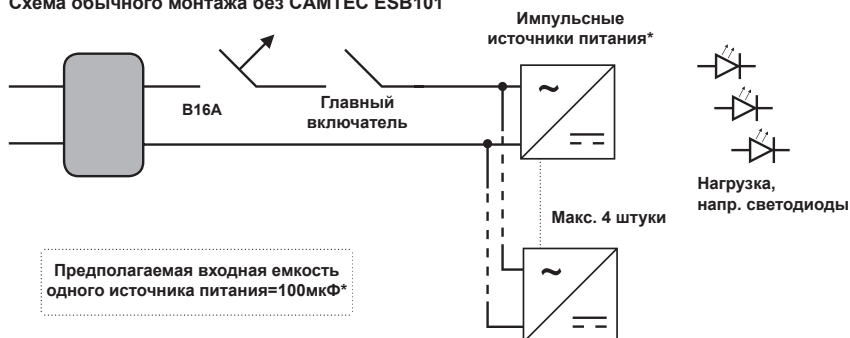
Схема обычного монтажа без CAMTEC ESB101

Импульсные источники питания*

B16A

Главный включатель

~

Нагрузка, напр. светодиоды

Макс. 4 штуки

Предполагаемая входная емкость одного источника питания=100мкФ*

~